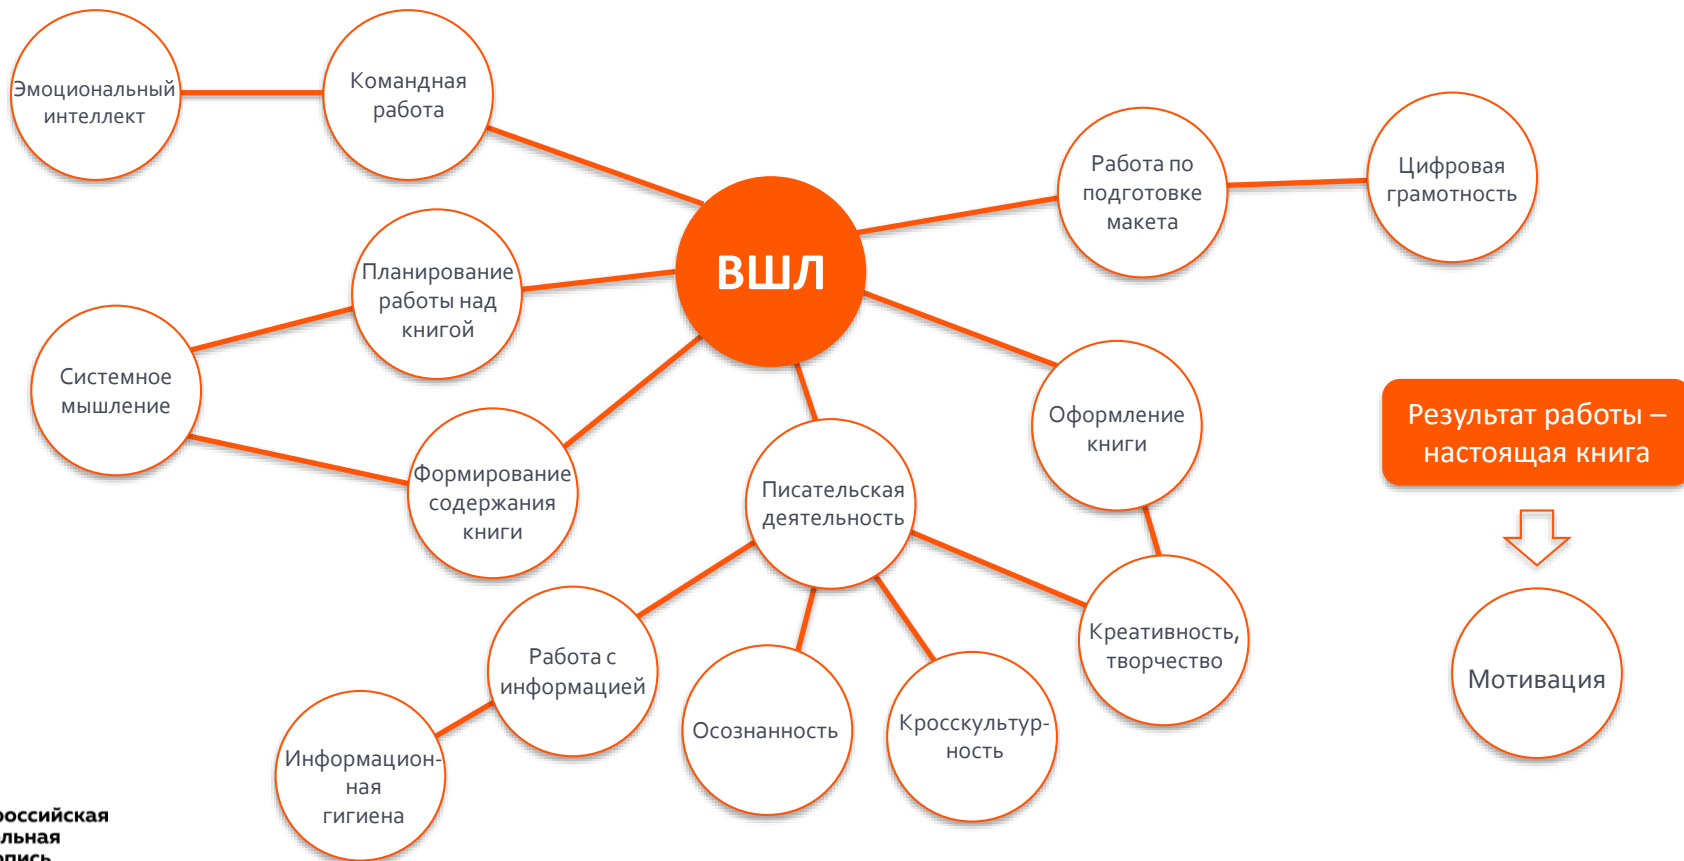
Эмоциональный интеллект

Командная работа

ВШЛ

Работа по подготовке макета

Цифровая грамотность

Планирование работы над книгой

Системное мышление

Формирование содержания книги

Оформление книги

Результат работы – настоящая книга

Писательская деятельность

Креативность, творчество

Работа с информацией

Осознанность

Кросскультурность

Мотивация

Информационная гигиена

оссийская
льная
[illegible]